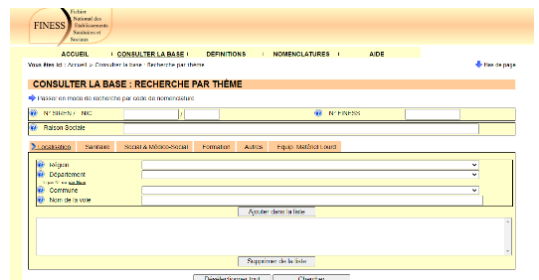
FINESS Fichier National des Etablissements Sanitaires et Sociaux

ACCUEIL | CONSULTER LA BASE | DEFINITIONS | NOMENCLATURES | AIDE

Vous êtes ici : Accueil > Consulter la base : Recherche par thème

Bas de page

CONSULTER LA BASE : RECHERCHE PAR THÈME

Passer en mode de recherche par code de nomenclature

N° SIREN - NIC

N° FINESS

Raison Sociale

Localisation | Sanitaire | Social & Médico-Social | Formation | Autres | Equip. Matériel Lourd

Région

Département

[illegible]

Commune

Nom de la voie

Ajouter dans la liste

Supprimer de la liste

Désélectionner tout

Chercher